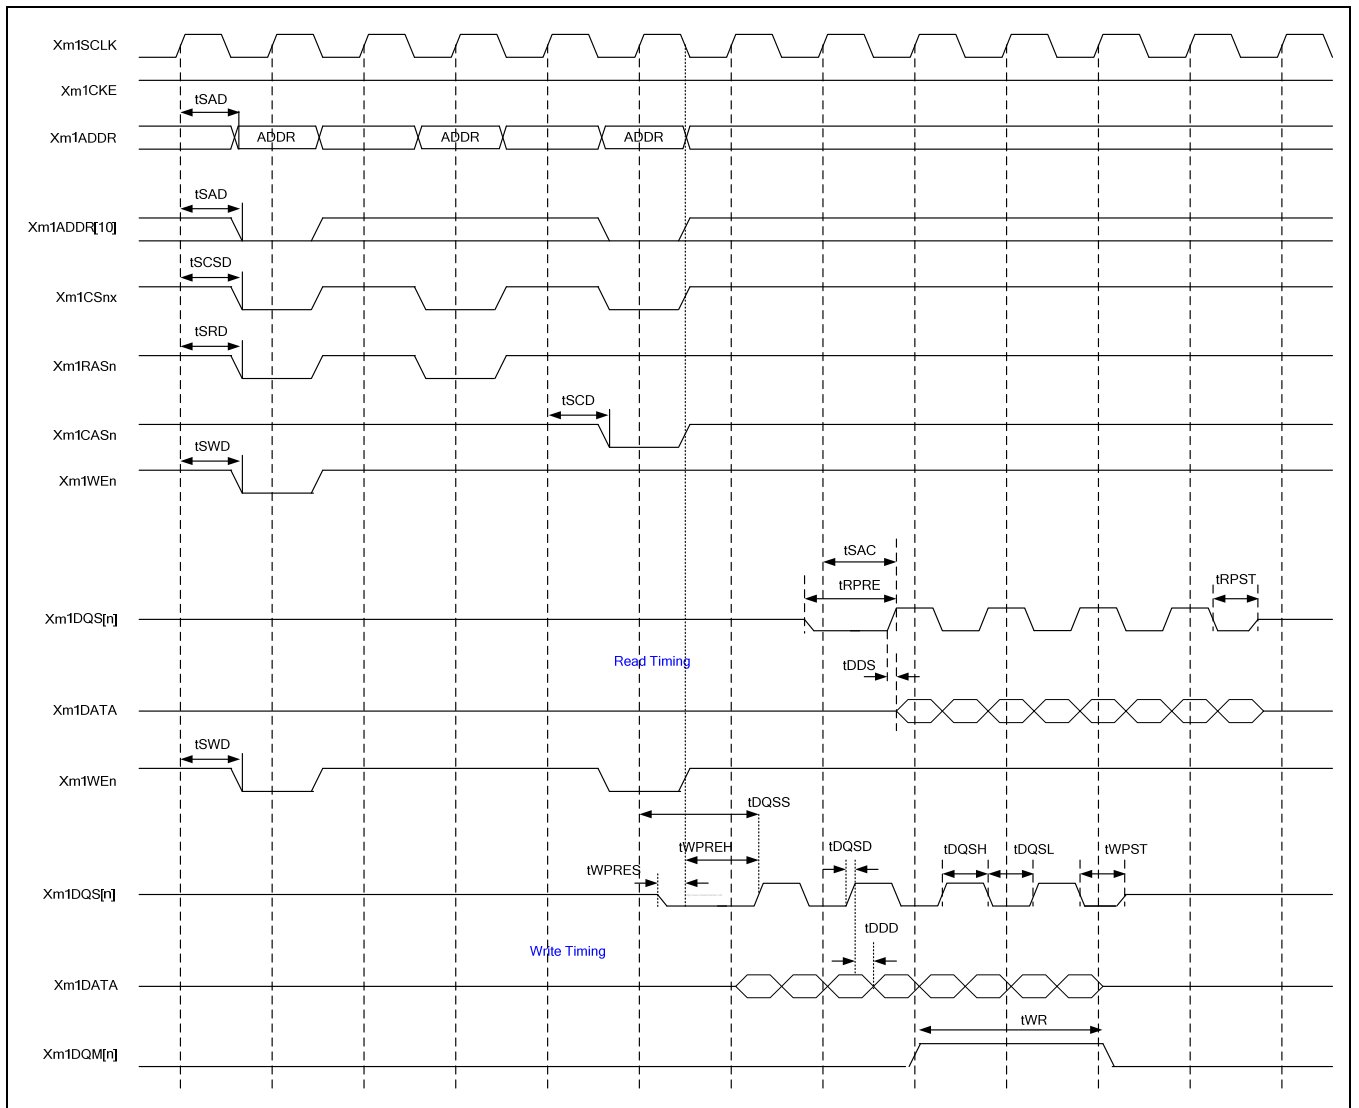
Xm1SCLK
Xm1CKE
tSAD
Xm1ADDR
ADDR
ADDR
ADDR
tSAD
Xm1ADDR[10]
tSCSD
Xm1CSnx
tSRD
Xm1RASn
tSCD
Xm1CASn
tSWD
Xm1WEn
tSAC
tRPRE
tRPST
Xm1DQS[n]
Read Timing
tDDS
Xm1DATA
tSWD
Xm1WEn
tDQSS
tWPREH
tDQSD
tDQSH
tDQSL
tWPST
tWPRES
Xm1DQS[n]
tDDD
Write Timing
Xm1DATA
tWR
Xm1DQM[n]